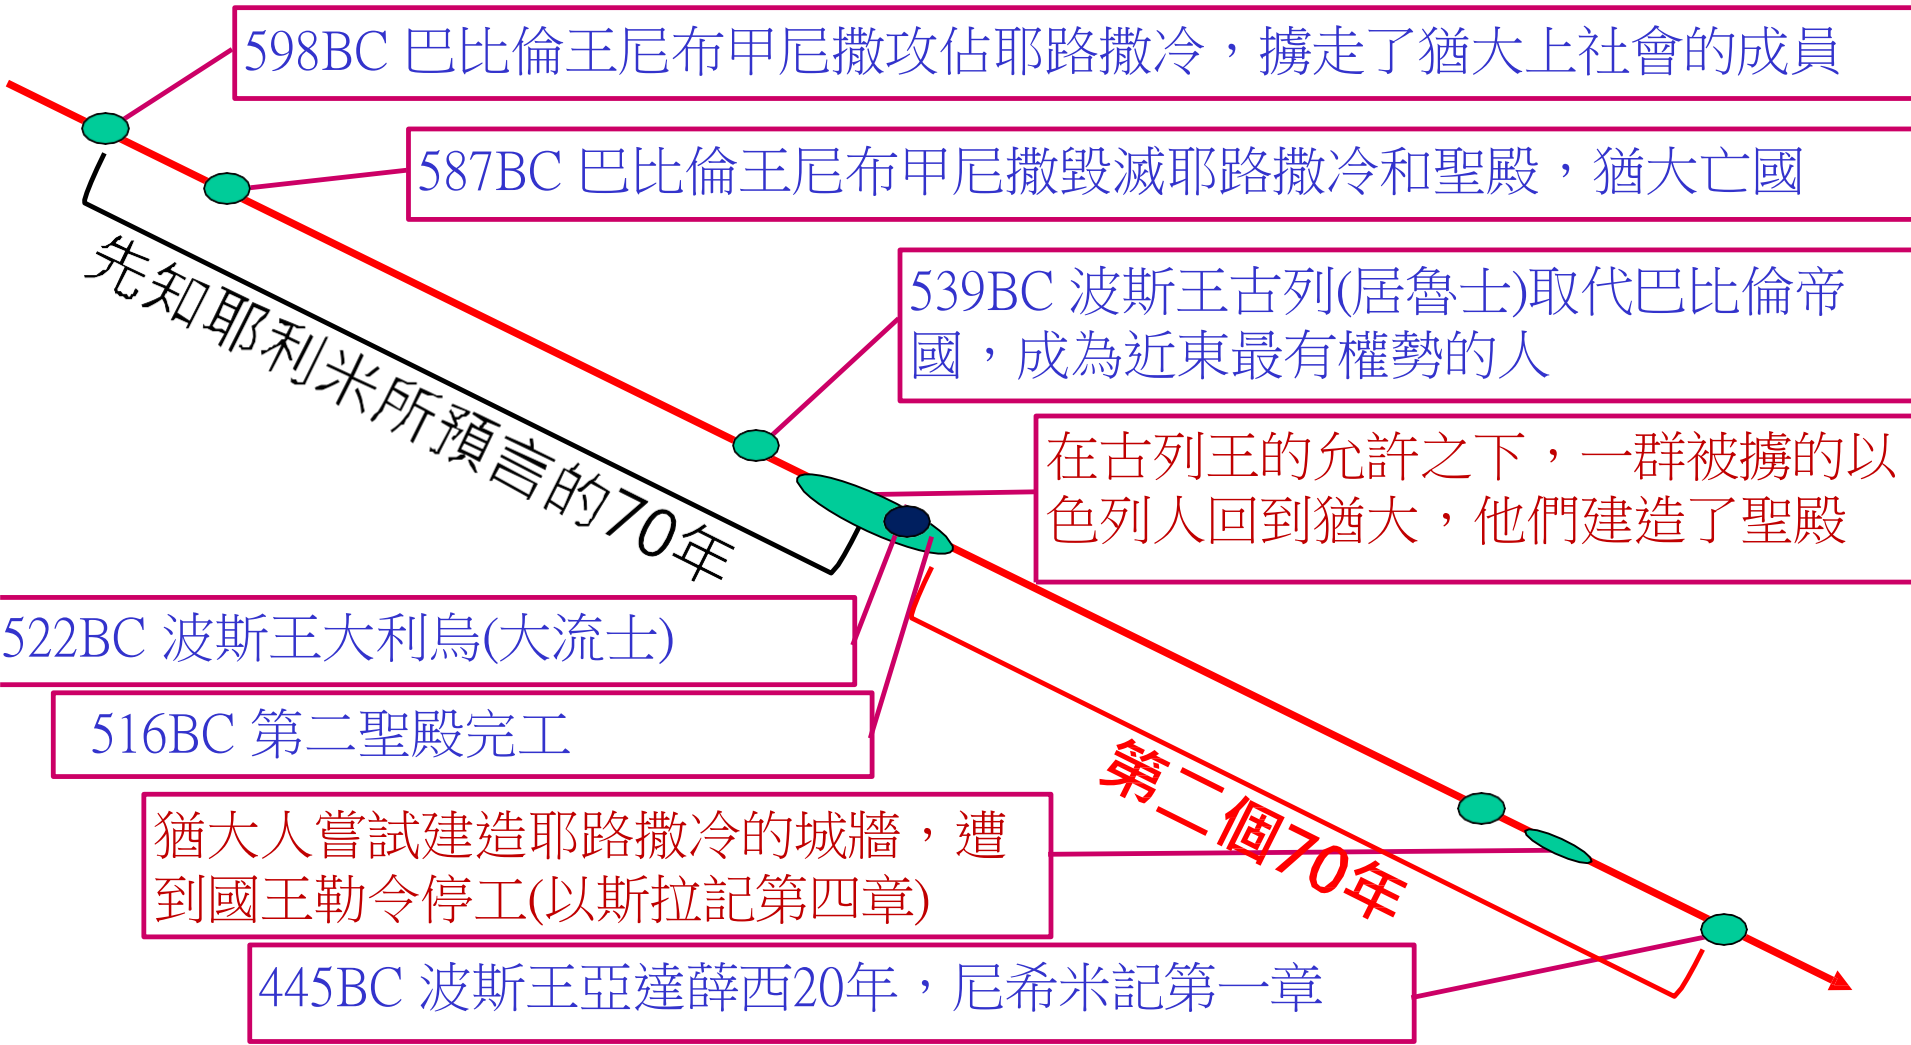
598BC 巴比倫王尼布甲尼撒攻佔耶路撒冷，擄走了猶大上社會的成員

587BC 巴比倫王尼布甲尼撒毀滅耶路撒冷和聖殿，猶大亡國

先知耶利米所預言的70年

539BC 波斯王古列(居魯士)取代巴比倫帝國，成為近東最有權勢的人

在古列王的允許之下，一群被擄的以色列人回到猶大，他們建造了聖殿

522BC 波斯王大利烏(大流士)

516BC 第二聖殿完工

第二個70年

猶大人嘗試建造耶路撒冷的城牆，遭到國王勒令停工(以斯拉記第四章)

445BC 波斯王亞達薛西20年，尼希米記第一章